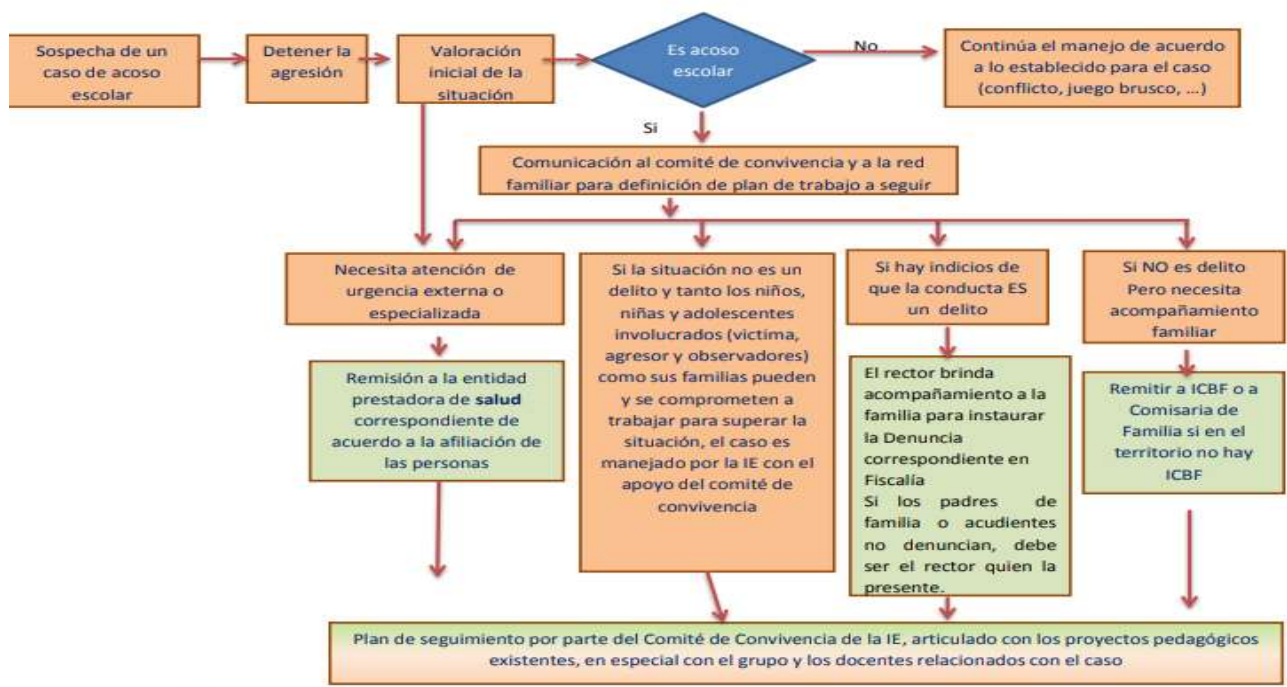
Sospecha de un caso de acoso escolar

Detener la agresión

Valoración inicial de la situación

Es acoso escolar

No

Continúa el manejo de acuerdo a lo establecido para el caso (conflicto, juego brusco, ...)

Si

Comunicación al comité de convivencia y a la red familiar para definición de plan de trabajo a seguir

Necesita atención de urgencia externa o especializada

Remisión a la entidad prestadora de **salud** correspondiente de acuerdo a la afiliación de las personas

Si la situación no es un delito y tanto los niños, niñas y adolescentes involucrados (victima, agresor y observadores) como sus familias pueden y se comprometen a trabajar para superar la situación, el caso es manejado por la IE con el apoyo del comité de convivencia

Si hay indicios de que la conducta ES un delito

El rector brinda acompañamiento a la familia para instaurar la Denuncia correspondiente en Fiscalía
Si los padres de familia o acudientes no denuncian, debe ser el rector quien la presente.

Si NO es delito Pero necesita acompañamiento familiar

Remitir a ICBF o a Comisaria de Familia si en el territorio no hay ICBF

Plan de seguimiento por parte del Comité de Convivencia de la IE, articulado con los proyectos pedagógicos existentes, en especial con el grupo y los docentes relacionados con el caso